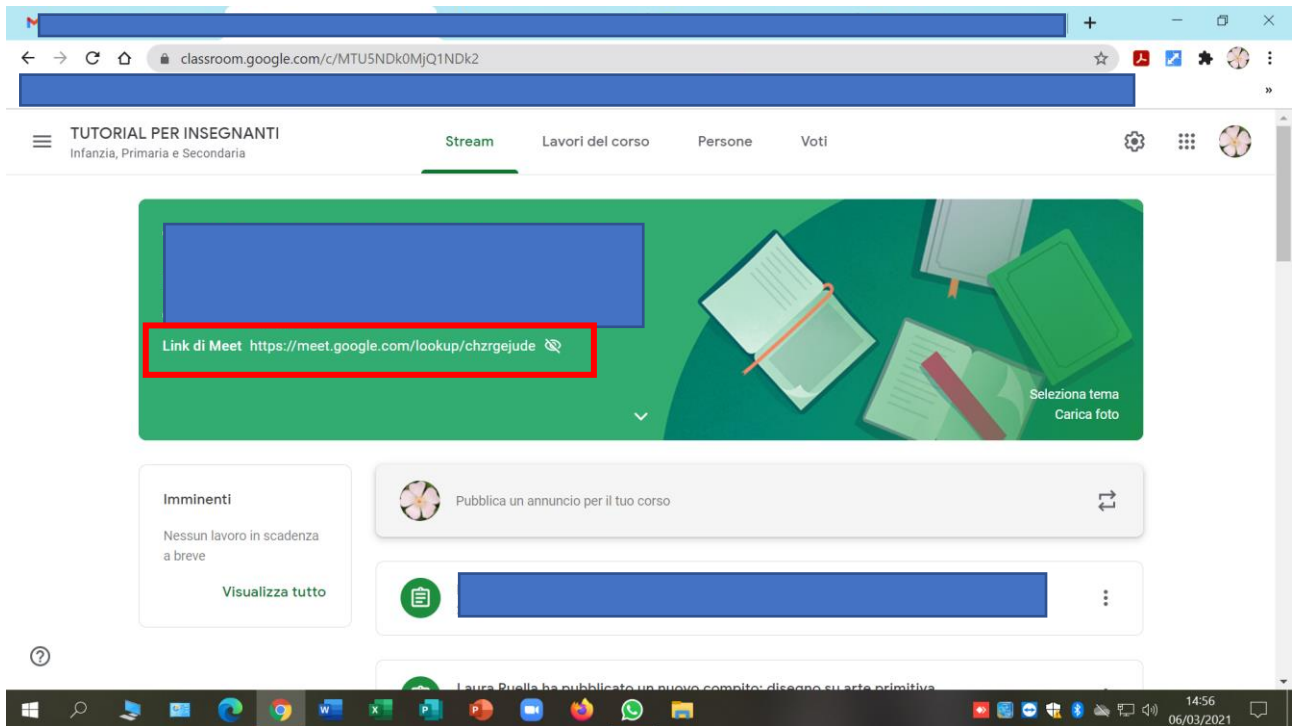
classroom.google.com/c/MTU5NDk0MjQ1NDk2

TUTORIAL PER INSEGNANTI
Infanzia, Primaria e Secondaria

Stream Lavori del corso Persone Voti

Link di Meet https://meet.google.com/lookup/chzrgejude

Seleziona tema
Carica foto

Imminenti
Nessun lavoro in scadenza a breve
Visualizza tutto

Pubblica un annuncio per il tuo corso

Laura Ruella ha pubblicato un nuovo compito: disegno su arte primitiva

14:56
06/03/2021